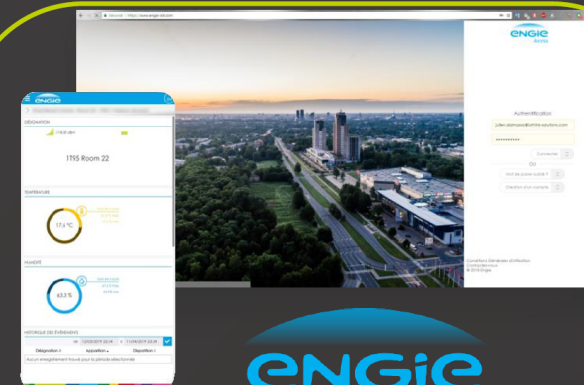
engie

DÉSIGNATION

ITSS Room 22

TEMPÉRATURE

17,5 °C

HUMIDITÉ

63,5 %

HISTORIQUE DES ÉVÉNEMENTS

Désignation

Apparition

Disparition

Aucun enregistrement trouvé pour la période sélectionnée

engie

Authentification

Connexion

Ou

Conditions Générales d'Utilisation

Contactez-nous

© 2019 Engie

engie